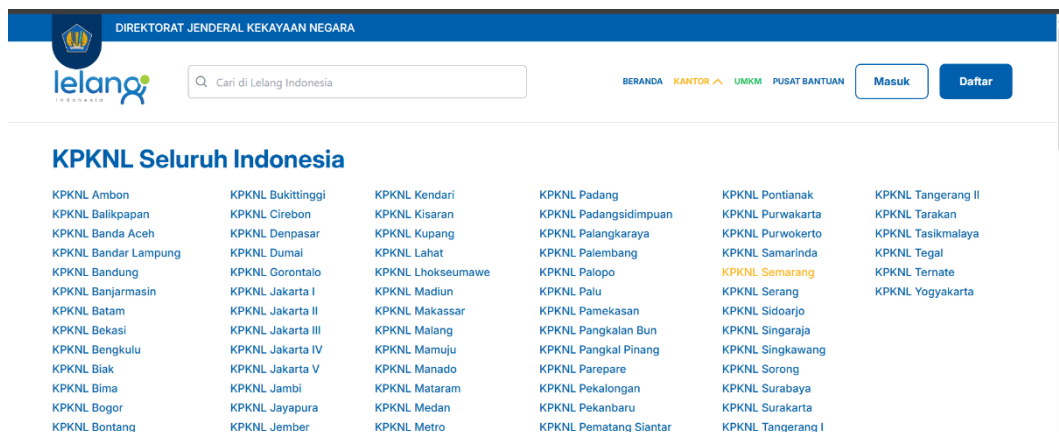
DIREKTORAT JENDERAL KEKAYAAN NEGARA

lelang
indonesia

Cari di Lelang Indonesia

BERANDA KANTOR UMKM PUSAT BANTUAN Masuk Daftar

KPKNL Seluruh Indonesia

KPKNL Ambon
KPKNL Balikpapan
KPKNL Banda Aceh
KPKNL Bandar Lampung
KPKNL Bandung
KPKNL Banjarmasin
KPKNL Batam
KPKNL Bekasi
KPKNL Bengkulu
KPKNL Biak
KPKNL Bima
KPKNL Bogor
KPKNL Bontang

KPKNL Bukittinggi
KPKNL Cirebon
KPKNL Denpasar
KPKNL Dumai
KPKNL Gorontalo
KPKNL Jakarta I
KPKNL Jakarta II
KPKNL Jakarta III
KPKNL Jakarta IV
KPKNL Jakarta V
KPKNL Jambi
KPKNL Jayapura
KPKNL Jember

KPKNL Kendari
KPKNL Kisaran
KPKNL Kupang
KPKNL Lahat
KPKNL Lhokseumawe
KPKNL Madiun
KPKNL Makassar
KPKNL Malang
KPKNL Mamuju
KPKNL Manado
KPKNL Mataram
KPKNL Medan
KPKNL Metro

KPKNL Padang
KPKNL Padangsidimpuan
KPKNL Palangkaraya
KPKNL Palembang
KPKNL Palopo
KPKNL Palu
KPKNL Pamekasan
KPKNL Pangkalan Bun
KPKNL Pangkal Pinang
KPKNL Parepare
KPKNL Pekalongan
KPKNL Pekanbaru
KPKNL Pematang Siantar

KPKNL Pontianak
KPKNL Purwakarta
KPKNL Purwokerto
KPKNL Samarinda
KPKNL Semarang
KPKNL Serang
KPKNL Sidoarjo
KPKNL Singaraja
KPKNL Singkawang
KPKNL Sorong
KPKNL Surabaya
KPKNL Surakarta
KPKNL Tangerang I

KPKNL Tangerang II
KPKNL Tarakan
KPKNL Tasikmalaya
KPKNL Tegal
KPKNL Ternate
KPKNL Yogyakarta